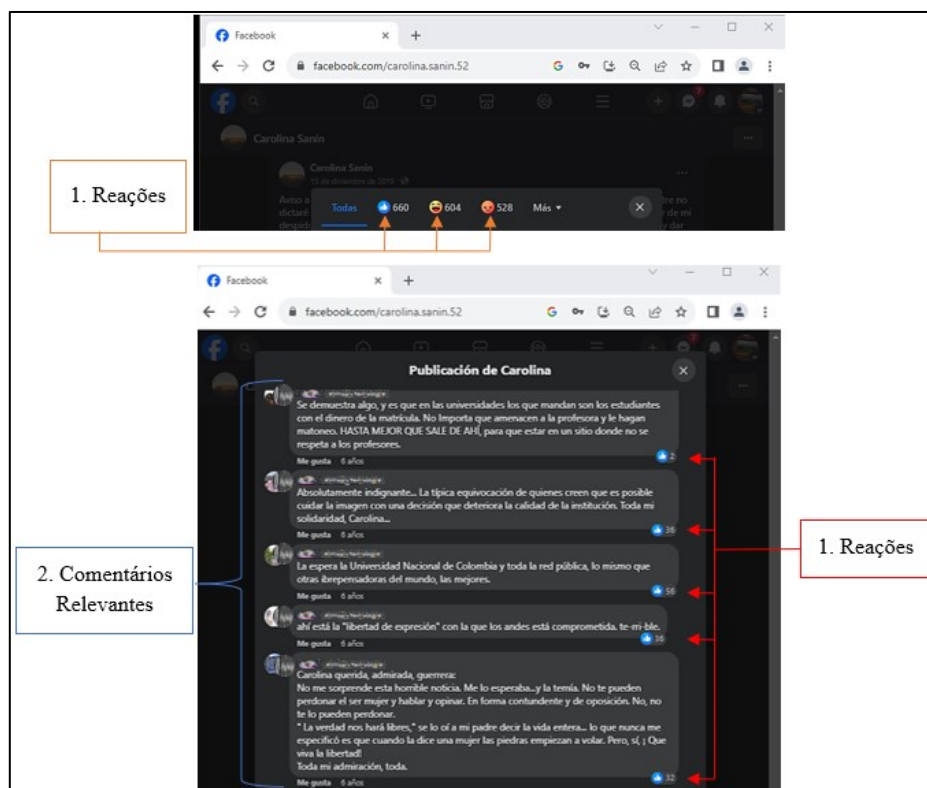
Facebook
facebook.com/carolina.sanin.52

Carolina Sanín

Carolina Sanín
15 de diciembre de 2015

Aviso a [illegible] tre no
dictaré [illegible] de mi
despid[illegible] y dar

1. Reações

Todas 660 604 528 Más

Facebook
facebook.com/carolina.sanin.52

Publicación de Carolina

Se demuestra algo, y es que en las universidades los que mandan son los estudiantes con el dinero de la matrícula. No Importa que amenacen a la profesora y le hagan matoneo. HASTA MEJOR QUE SALE DE AHÍ, para que estar en un sitio donde no se respeta a los profesores.
Me gusta 6 años 2

Absolutamente indignante... La típica equivocación de quienes creen que es posible cuidar la imagen con una decisión que deteriora la calidad de la institución. Toda mi solidaridad, Carolina...
Me gusta 6 años 36

La espera la Universidad Nacional de Colombia y toda la red pública, lo mismo que otras irrepensadoras del mundo, las mejores.
Me gusta 6 años 56

ahí está la "libertad de expresión" con la que los andes está comprometida. te-rri-ble.
Me gusta 6 años 36

Carolina querida, admirada, guerrera:
No me sorprende esta horrible noticia. Me lo esperaba...y la temía. No te pueden perdonar el ser mujer y hablar y opinar. En forma contundente y de oposición. No, no te lo pueden perdonar.
" La verdad nos hará libres," se lo oí a mi padre decir la vida entera... lo que nunca me especificó es que cuando la dice una mujer las piedras empiezan a volar. Pero, sí, ¡ Que viva la libertad!
Toda mi admiración, toda.
Me gusta 6 años 32

2. Comentários Relevantes

1. Reações